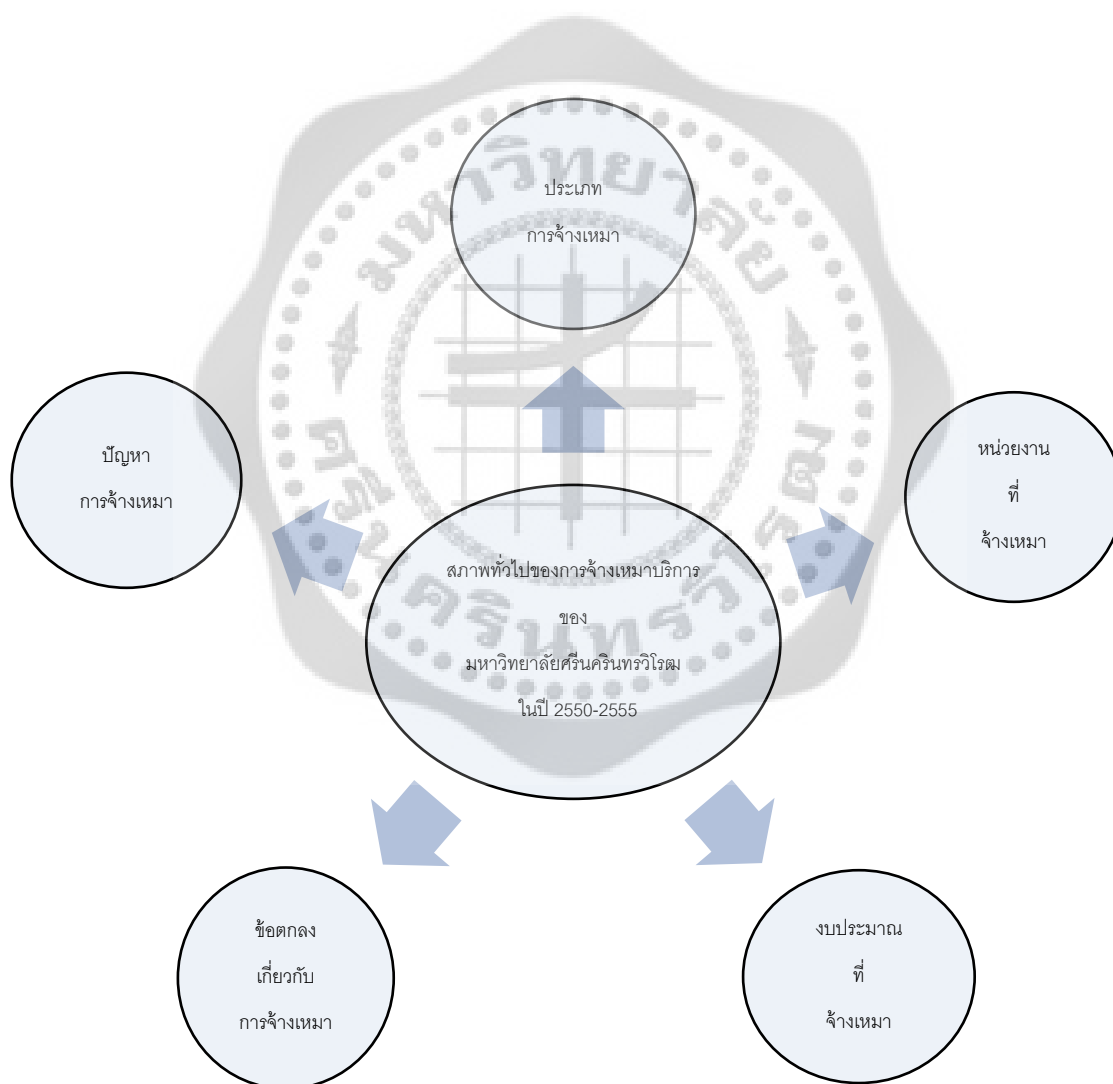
ประเภท
การจ้างเหมา

ปัญหา
การจ้างเหมา

หน่วยงาน
ที่
จ้างเหมา

สภาพทั่วไปของการจ้างเหมาบริการ
ของ
มหาวิทยาลัยศรีนครินทรวิโรฒ
ในปี 2550-2555

ข้อตกลง
เกี่ยวกับ
การจ้างเหมา

งบประมาณ
ที่
จ้างเหมา

มหาวิทยาลัยศรีนครินทรวิโรฒ